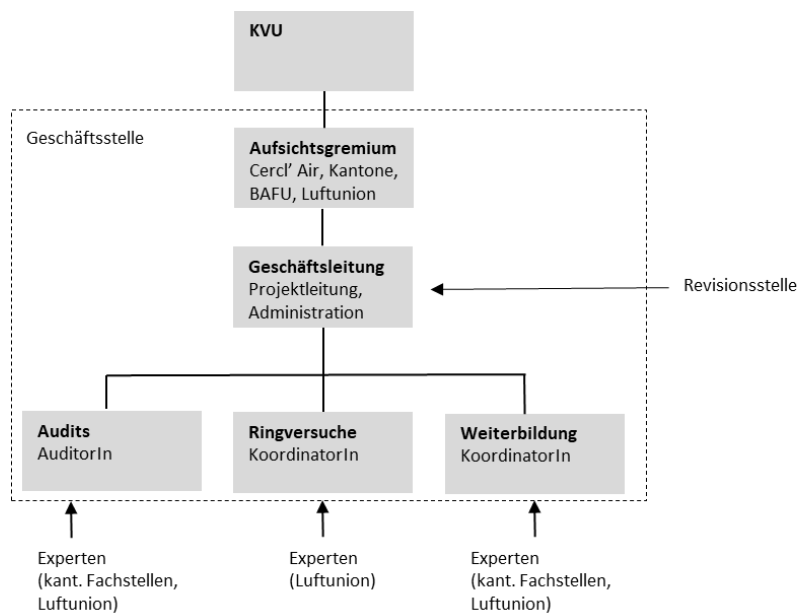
KVU

Geschäftsstelle

Aufsichtsgremium
Cercl' Air, Kantone, BAFU, Luftunion

Geschäftsleitung
Projektleitung, Administration

Revisionsstelle

Audits
AuditorIn

Ringversuche
KoordinatorIn

Weiterbildung
KoordinatorIn

Experten (kant. Fachstellen, Luftunion)

Experten (Luftunion)

Experten (kant. Fachstellen, Luftunion)